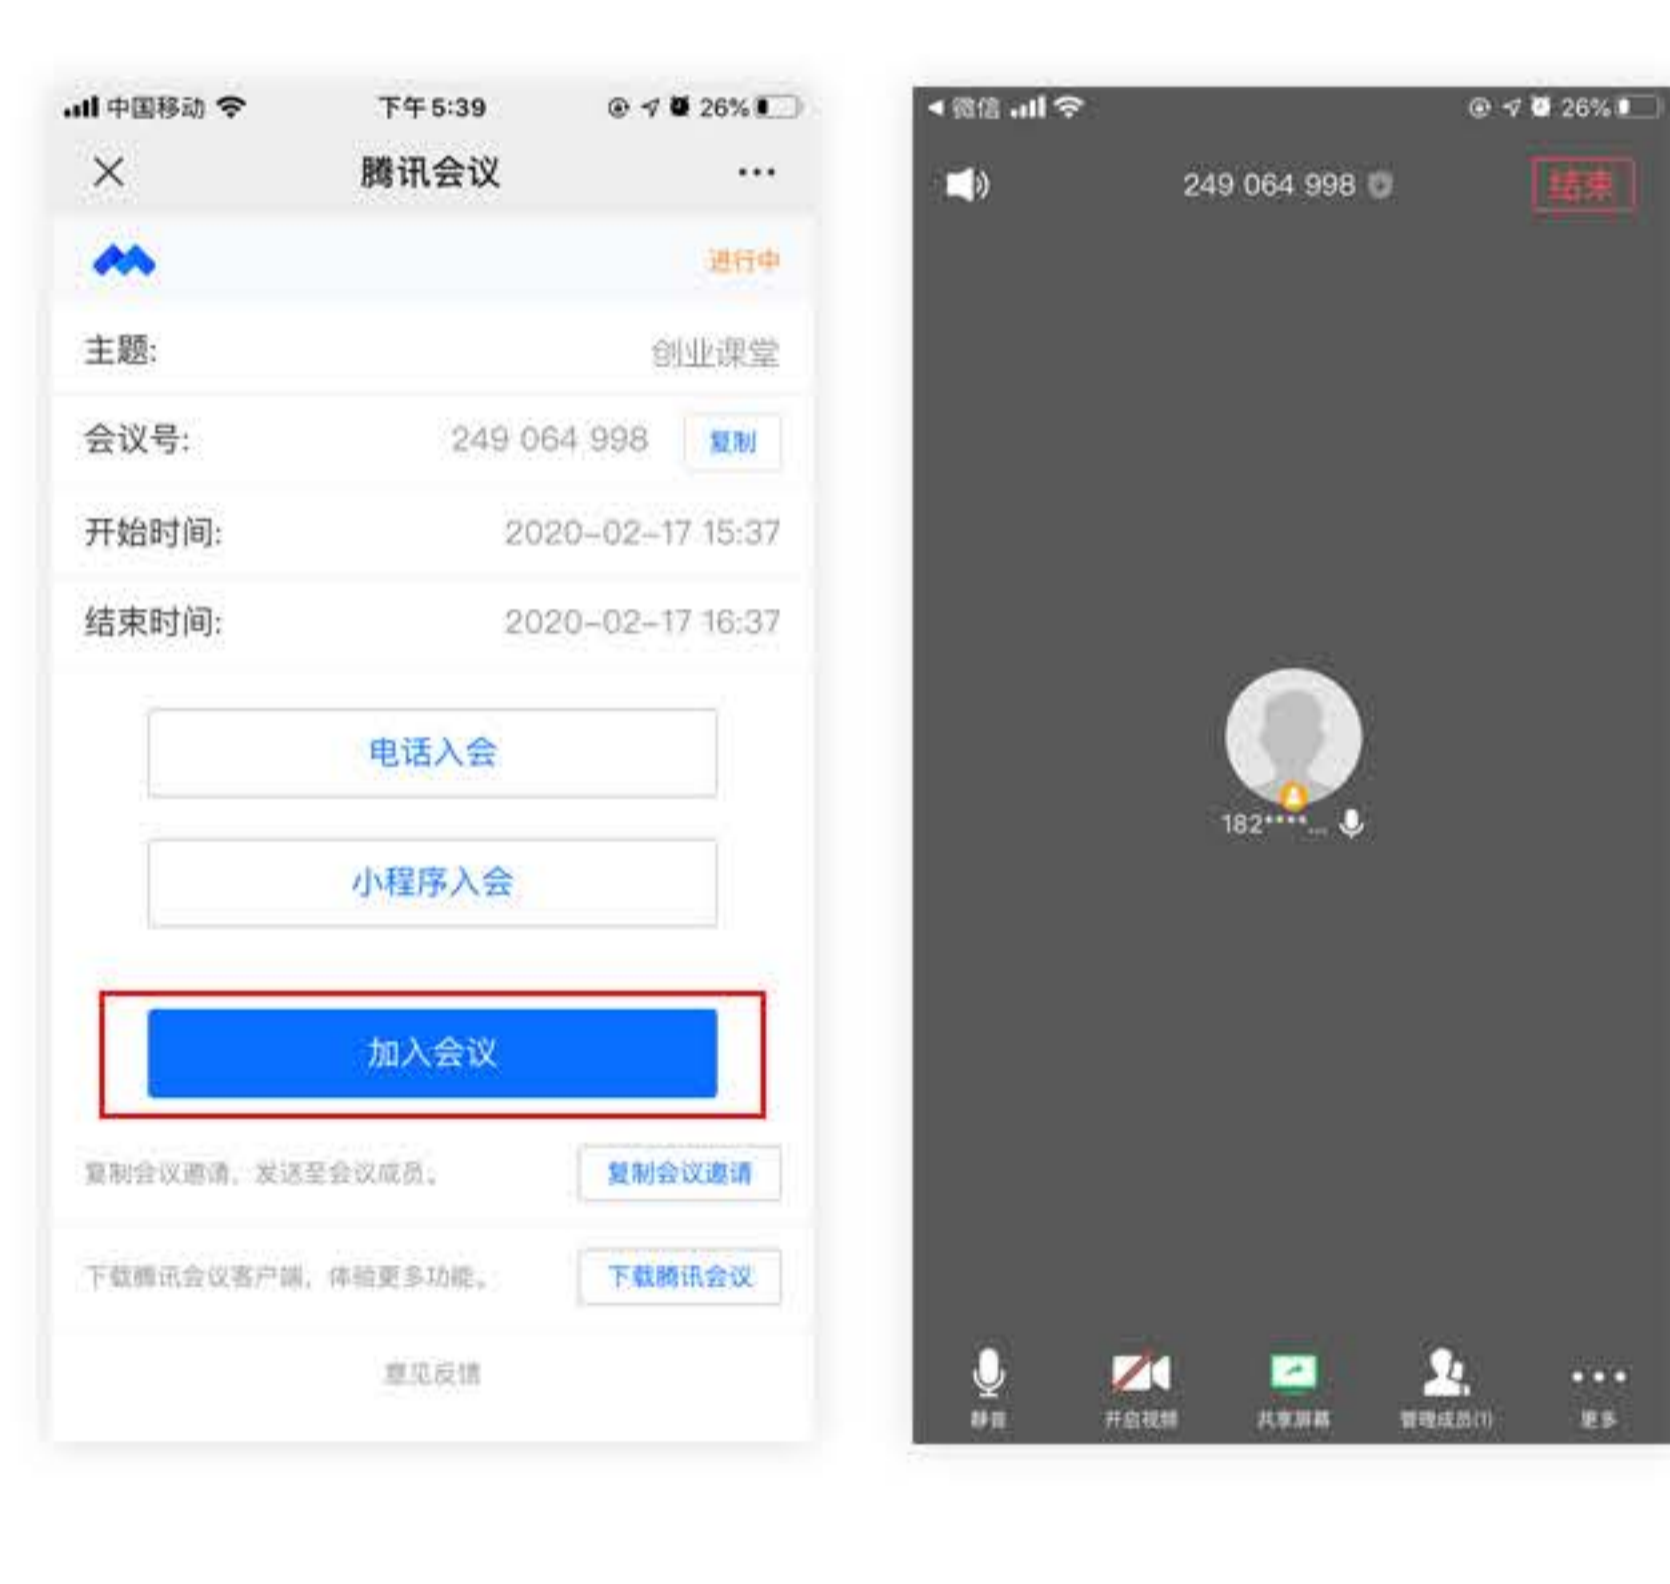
中国移动 下午5:39 26%

腾讯会议 ...

进行中

主题: 创业课堂

会议号: 249 064 998 复制

开始时间: 2020-02-17 15:37

结束时间: 2020-02-17 16:37

电话入会

小程序入会

加入会议

复制会议邀请，发送至会议成员。 复制会议邀请

下载腾讯会议客户端，体验更多功能。 下载腾讯会议

意见反馈

◀ 微信 26%

249 064 998 结束

182****...

静音 开启视频 共享屏幕 管理成员(1) 更多